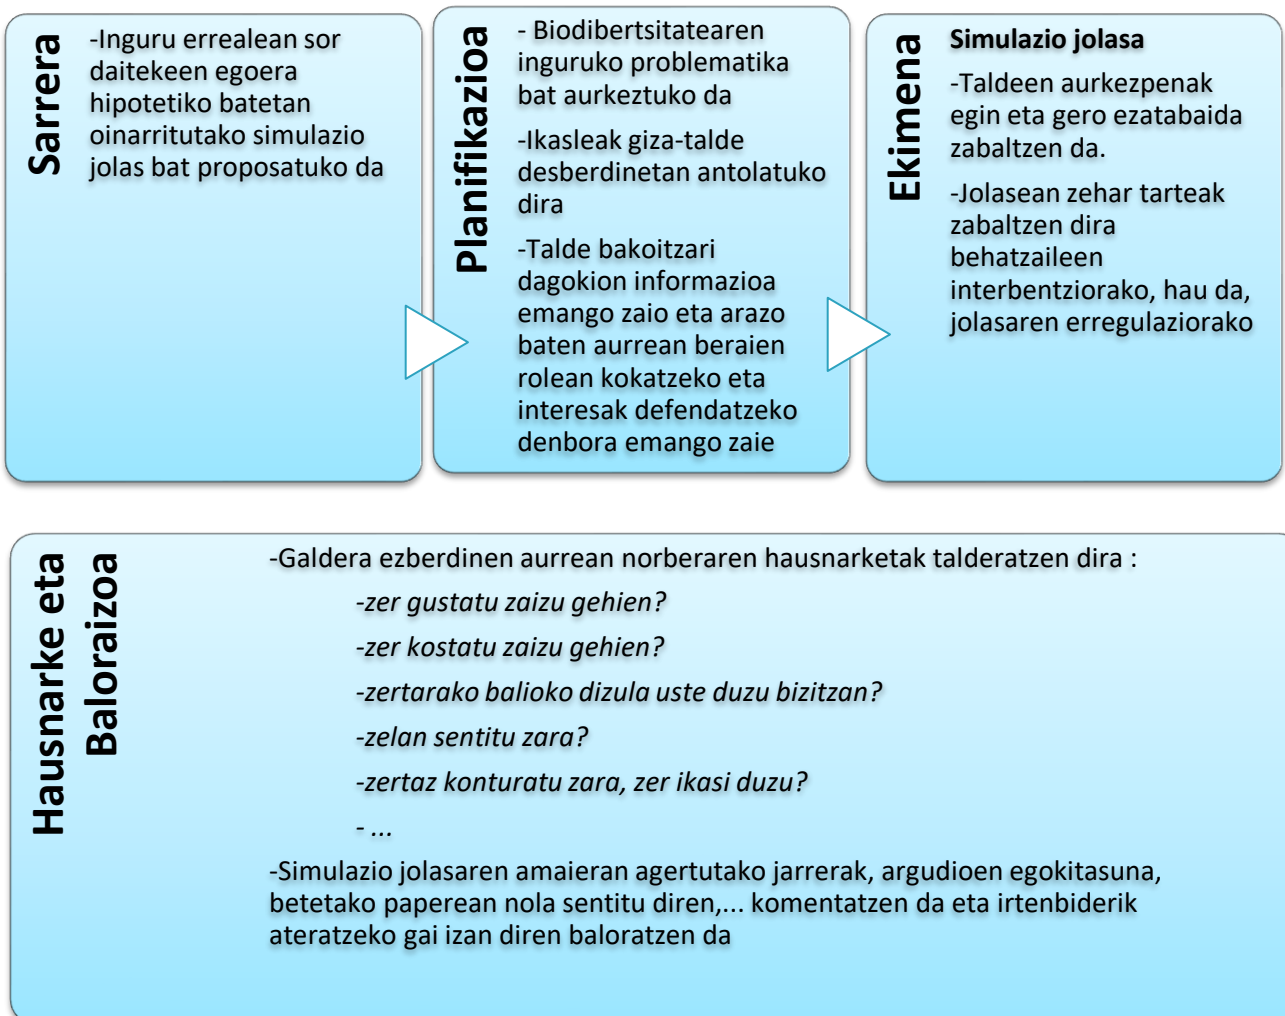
Sarrera

-Inguru errealean sor daitekeen egoera hipotetiko batetan oinarritutako simulazio jolas bat proposatuko da

Planifikazioa

- Biodibertsitatearen inguruko problematika bat aurkeztuko da

-Ikasleak giza-talde desberdinetan antolatuko dira

-Talde bakoitzari dagokion informazioa emango zaio eta arazo baten aurrean beraien rolean kokatzeko eta interesak defendatzeko denbora emango zaie

Ekimena

Simulazio jolasa

-Taldeen aurkezpenak egin eta gero ezatabaida zabaltzen da.

-Jolasean zehar tarteak zabaltzen dira behatzaileen interbentziorako, hau da, jolasaren erregulaziorako

Hausnarke eta Baloraizoa

-Galdera ezberdinen aurrean norberaren hausnarketak talderatzen dira :

-zer gustatu zaizu gehien?

-zer kostatu zaizu gehien?

-zertarako balioko dizula uste duzu bizitzan?

-zelan sentitu zara?

-zertaz konturatu zara, zer ikasi duzu?

- ...

-Simulazio jolasaren amaieran agertutako jarrerak, argudioen egokitasuna, betetako paperean nola sentitu diren,... komentatzen da eta irtenbiderik ateratzeko gai izan diren baloratzen da